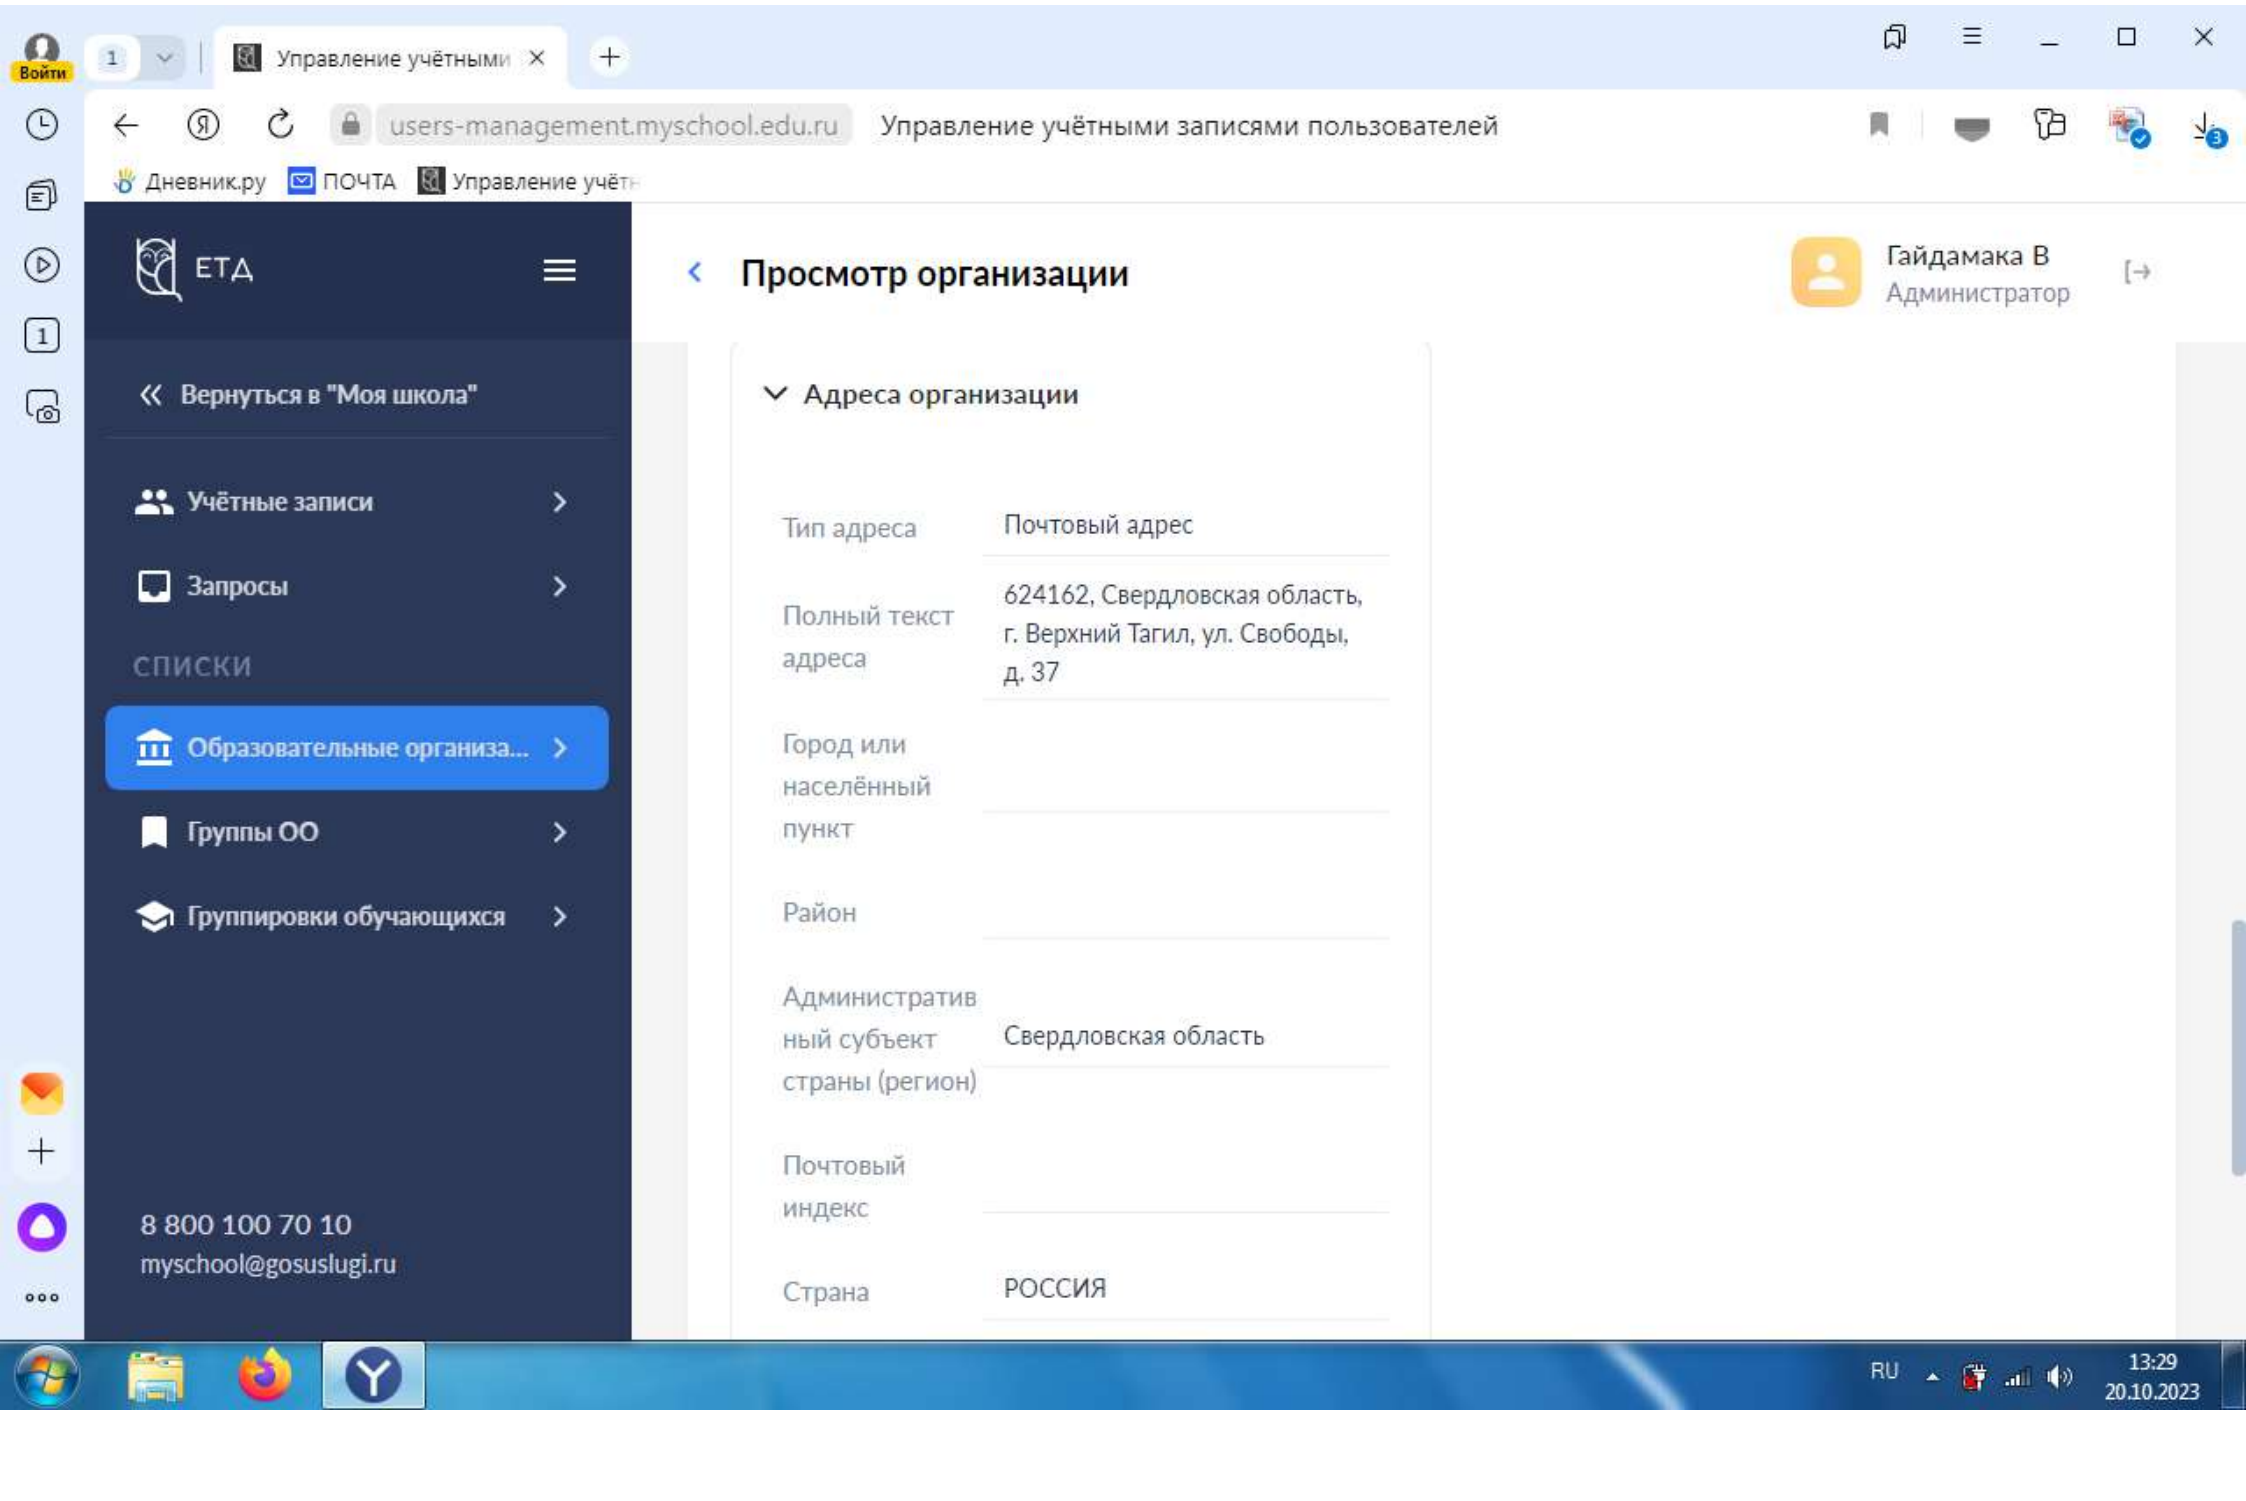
Войти
1
Управление учётными
users-management.myschool.edu.ru Управление учётными записями пользователей
Дневник.ру ПОЧТА Управление учётн

ЕТД

Вернуться в "Моя школа"
Учётные записи
Запросы
СПИСКИ
Образовательные организа...
Группы ОО
Группировки обучающихся

8 800 100 70 10
myschool@gosuslugi.ru

Просмотр организации

Гайдамака В
Администратор

Адреса организации

| | |
|---|---|
| Тип адреса | Почтовый адрес |
| Полный текст адреса | 624162, Свердловская область, г. Верхний Тагил, ул. Свободы, д. 37 |
| Город или населённый пункт | |
| Район | |
| Административный субъект страны (регион) | Свердловская область |
| Почтовый индекс | |
| Страна | РОССИЯ |

RU
13:29
20.10.2023